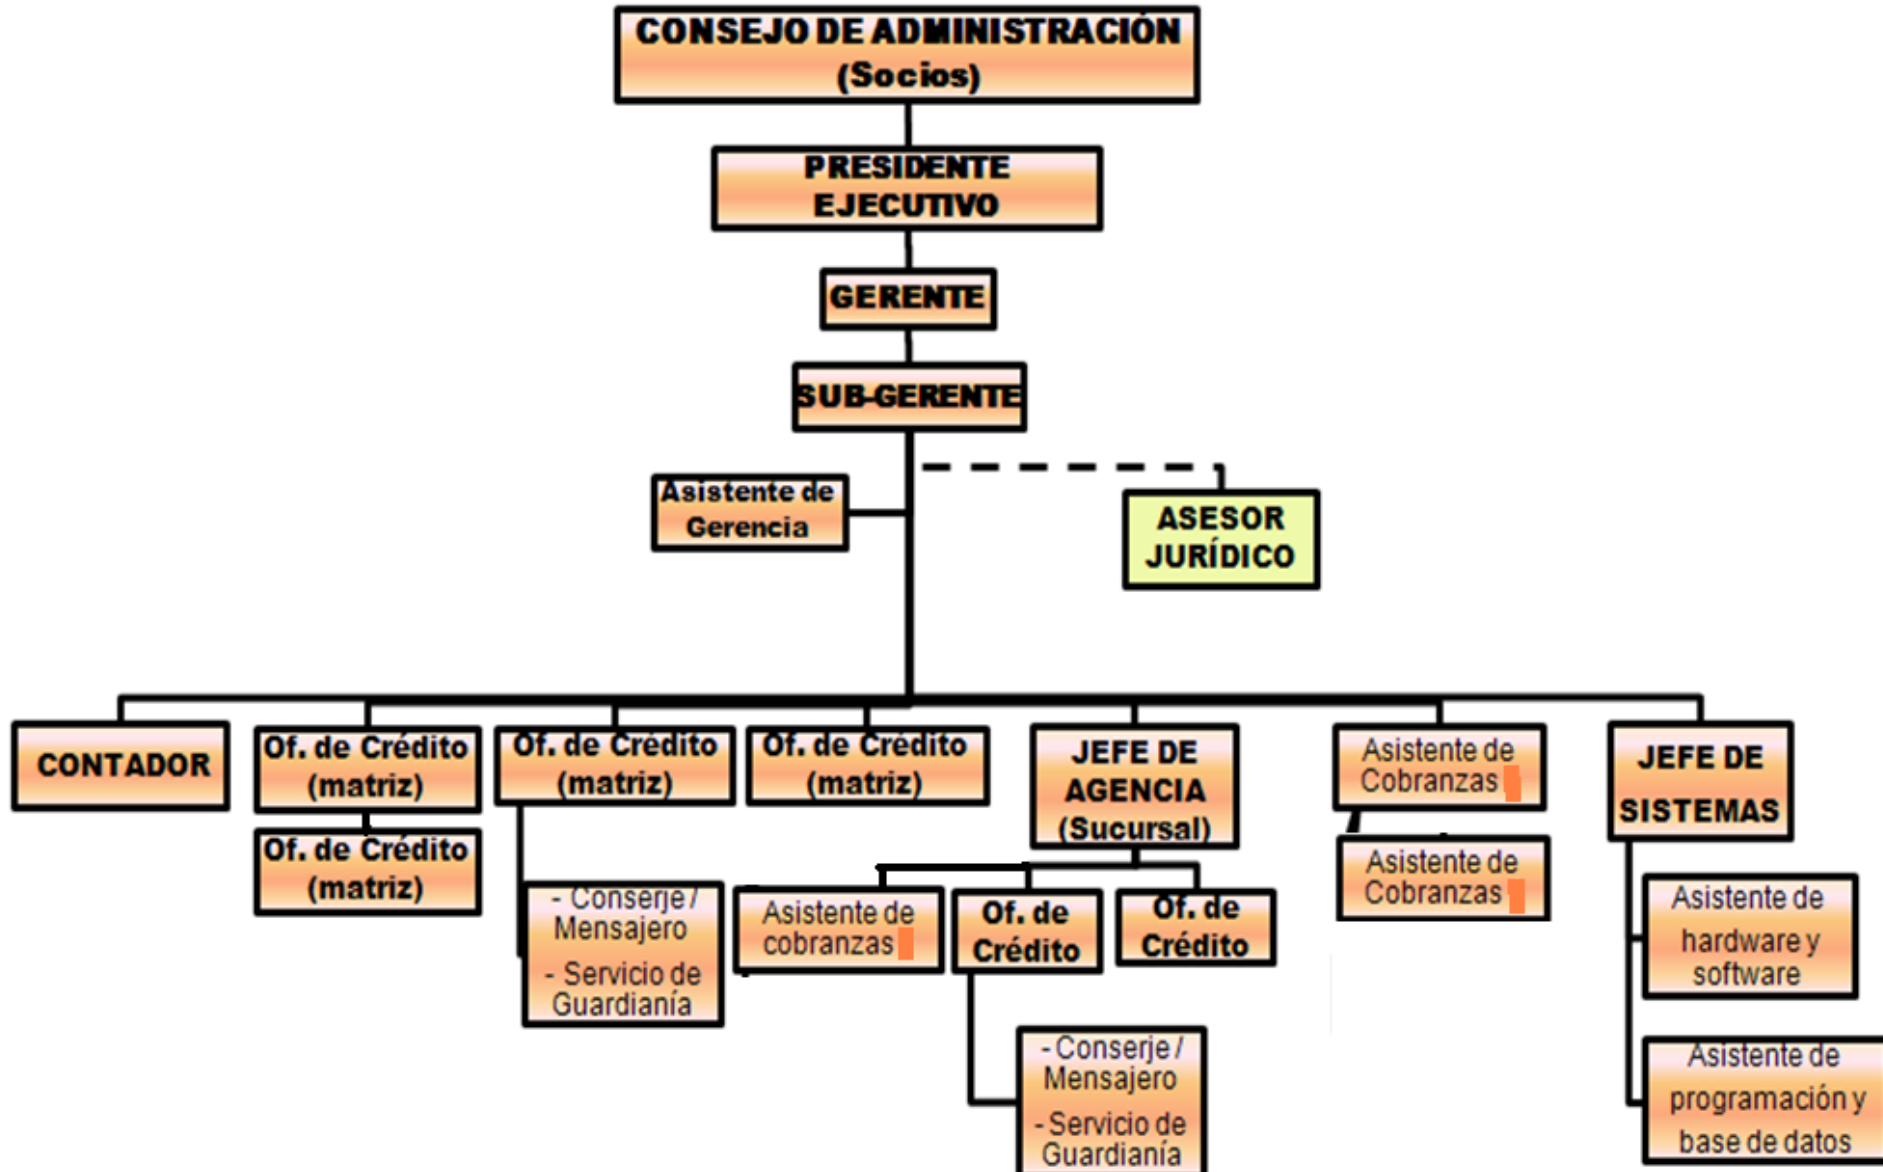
CONSEJO DE ADMINISTRACIÓN
(Socios)

PRESIDENTE EJECUTIVO

GERENTE

SUB-GERENTE

Asistente de Gerencia

ASESOR JURÍDICO

CONTADOR

Of. de Crédito (matriz)

Of. de Crédito (matriz)

Of. de Crédito (matriz)

Of. de Crédito (matriz)

- Conserje / Mensajero
- Servicio de Guardianía

JEFE DE AGENCIA (Sucursal)

Asistente de cobranzas

Of. de Crédito

Of. de Crédito

- Conserje / Mensajero
- Servicio de Guardianía

Asistente de Cobranzas

Asistente de Cobranzas

JEFE DE SISTEMAS

Asistente de hardware y software

Asistente de programación y base de datos